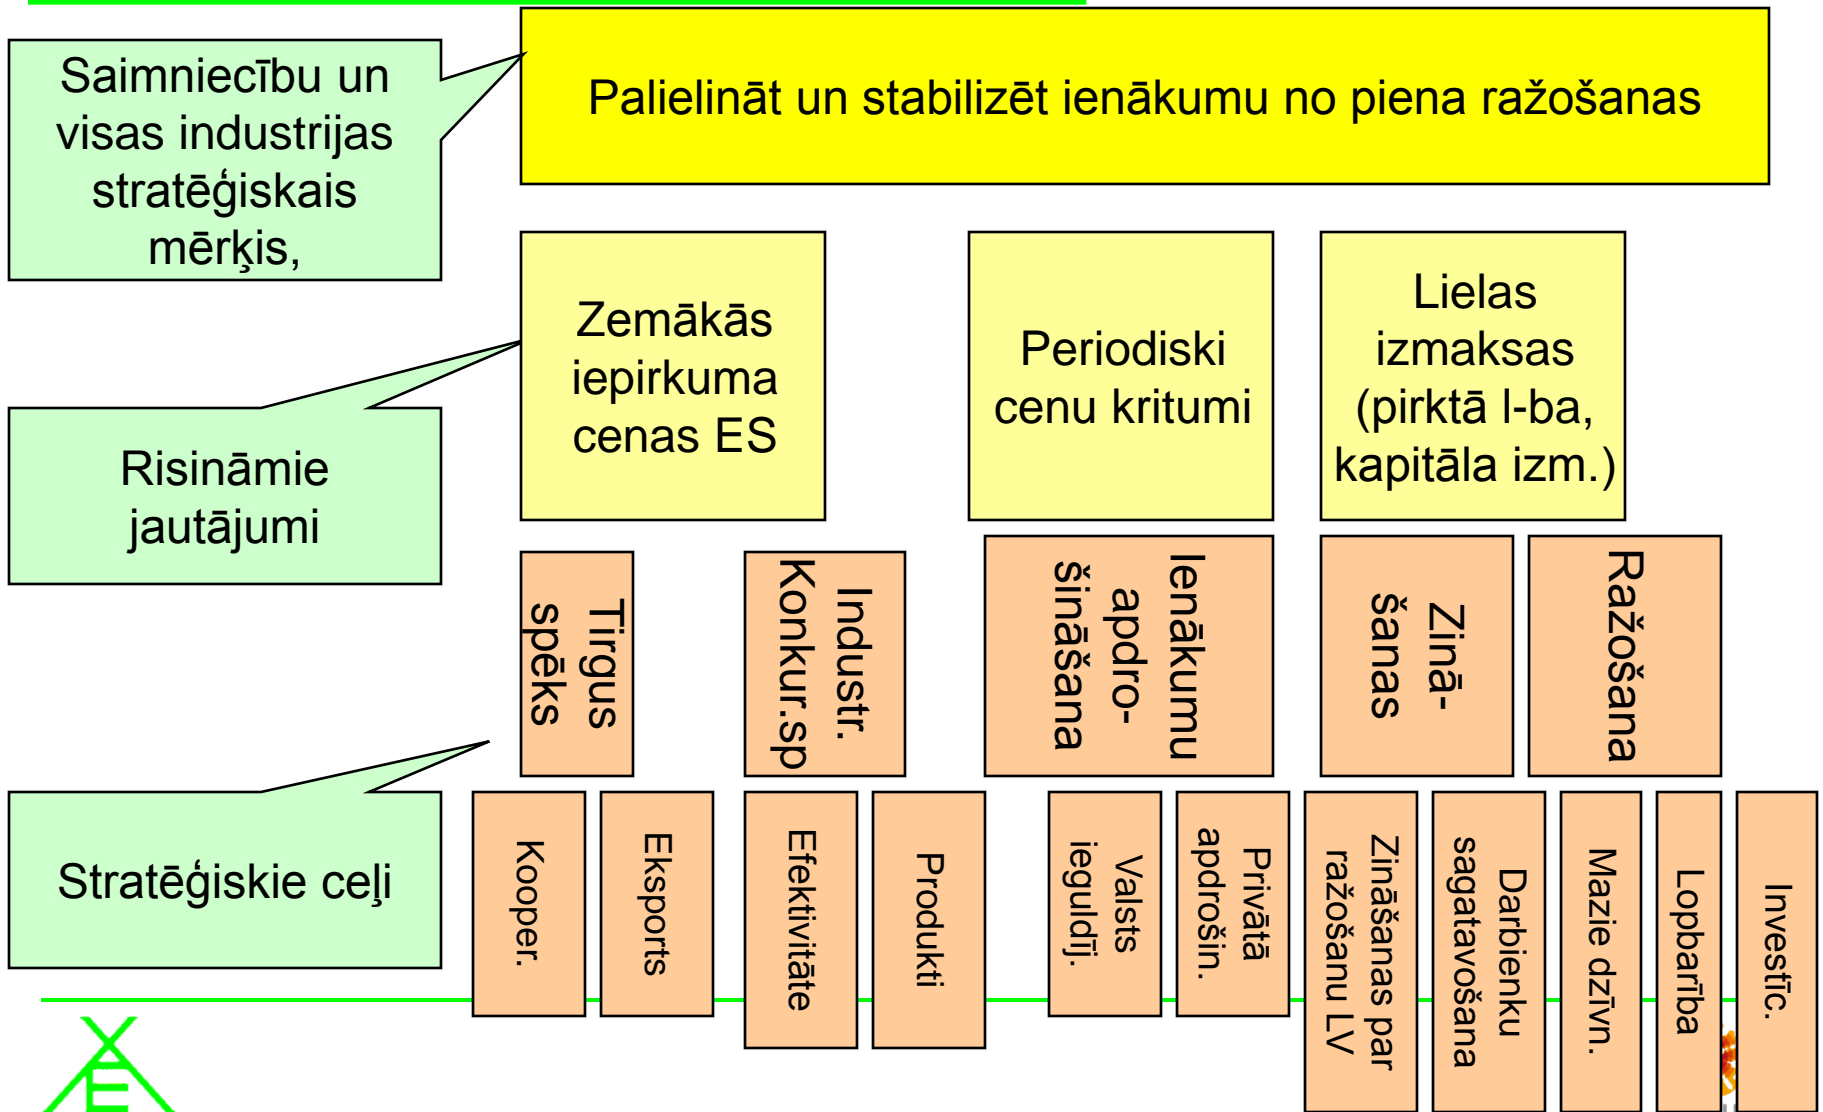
Saimniecību un visas industrijas stratēģiskais mērķis,

Palielināt un stabilizēt ienākumu no piena ražošanas

Risināmie jautājumi

Zemākās iepirkuma cenas ES

Periodiski cenu kritumi

Lielas izmaksas (pirktā l-ba, kapitāla izm.)

Tirgus spēks

Industr. Konkur.sp

Ienākumu apdrošināšana

Zināšanas

Ražošana

Stratēģiskie ceļi

Kooper.

Eksports

Efektivitāte

Produkti

Valsts ieguldīj.

Privātā apdrošin.

Zināšanas par ražošanu LV

Darbienku sagatavošana

Mazie dzīvn.

Lopbarība

Investīc.